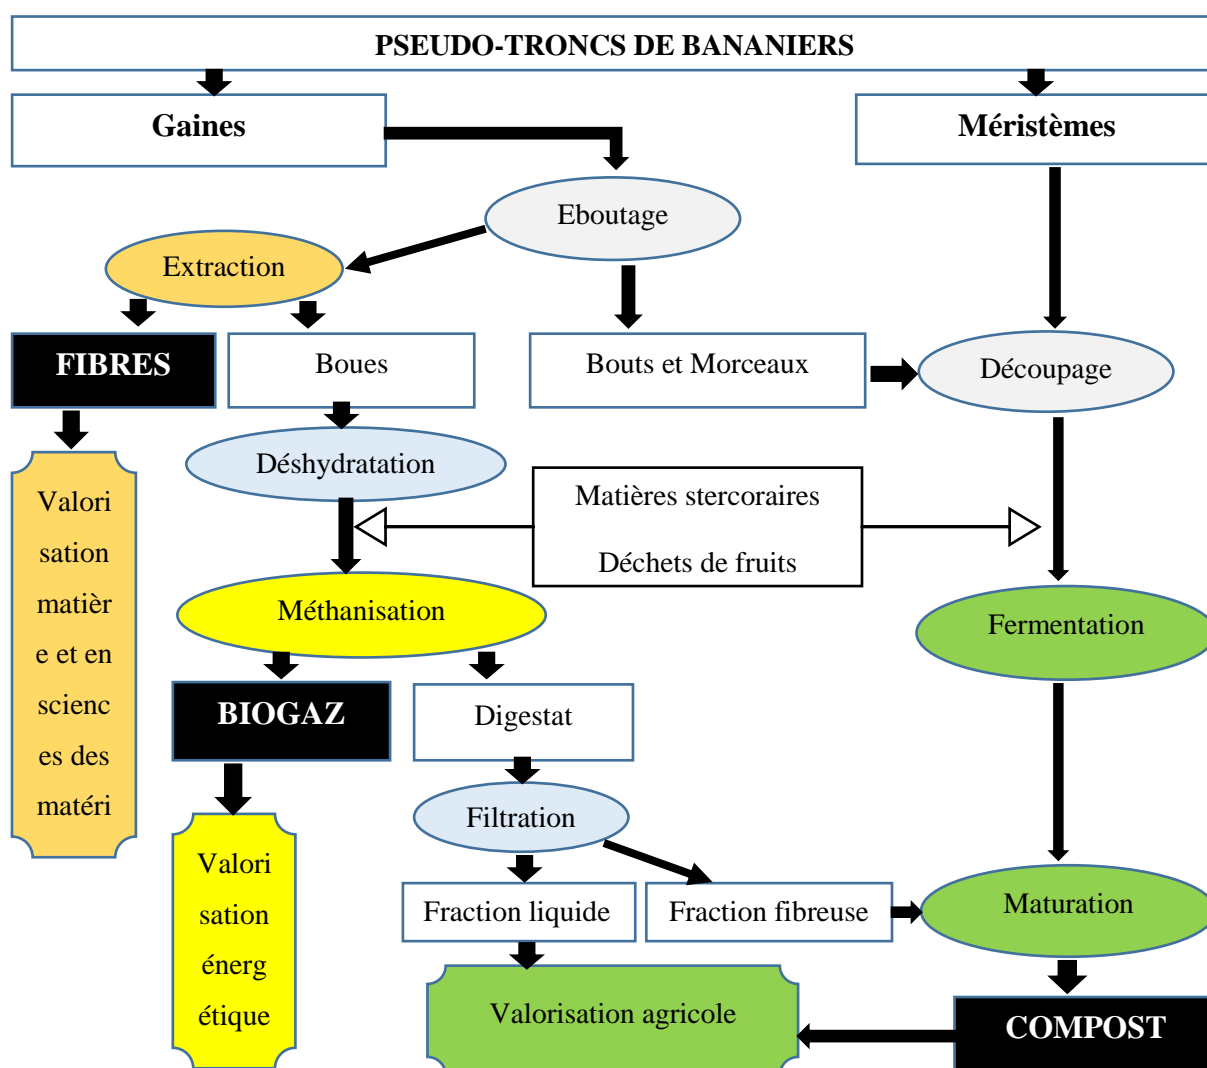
PSEUDO-TRONCS DE BANANIERS

Gaines

Méristèmes

Eboutage

Extraction

FIBRES

Boues

Bouts et Morceaux

Découpage

Valorisation matière et en sciences des matéri

Déshydratation

Matières stercoraires

Déchets de fruits

Méthanisation

Fermentation

BIOGAZ

Digestat

Valorisation énergétique

Filtration

Fraction liquide

Fraction fibreuse

Maturation

Valorisation agricole

COMPOST